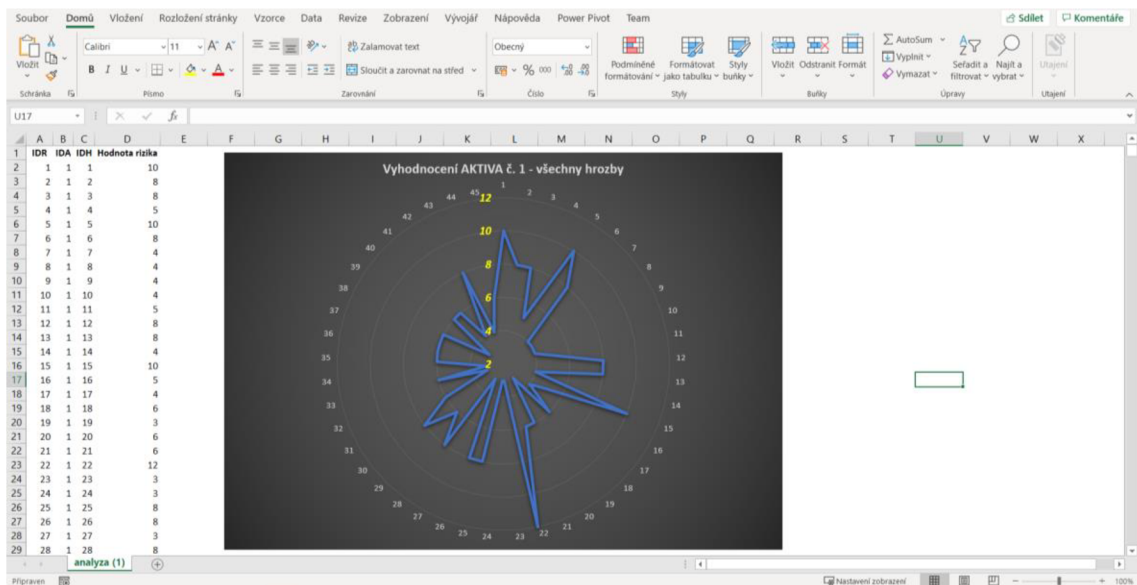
Soubor Domů Vložení Rozložení stránky Vzorce Data Revize Zobrazení Vývojář Nápověda Power Pivot Team

Sdílet Komentáře

Vložit Calibri 11 Zalamovat text Sloučit a zarovnat na střed Obecný Podmíněné formátování Formátovat jako tabulku Styly buňky Vložit Odstranit Formát AutoSum Vyplnit Vymazat Seřadit a filtrovat Najít a vybrat Utajení

Schránka Písmo Zarovnání Číslo Styly Buňky Úpravy Utajení

U17

| | A | B | C | D |
|---|---|---|---|---|
| 1 | IDR | IDA | IDH | Hodnota rizika |
| 2 | 1 | 1 | 1 | 10 |
| 3 | 2 | 1 | 2 | 8 |
| 4 | 3 | 1 | 3 | 8 |
| 5 | 4 | 1 | 4 | 5 |
| 6 | 5 | 1 | 5 | 10 |
| 7 | 6 | 1 | 6 | 8 |
| 8 | 7 | 1 | 7 | 4 |
| 9 | 8 | 1 | 8 | 4 |
| 10 | 9 | 1 | 9 | 4 |
| 11 | 10 | 1 | 10 | 4 |
| 12 | 11 | 1 | 11 | 5 |
| 13 | 12 | 1 | 12 | 8 |
| 14 | 13 | 1 | 13 | 8 |
| 15 | 14 | 1 | 14 | 4 |
| 16 | 15 | 1 | 15 | 10 |
| 17 | 16 | 1 | 16 | 5 |
| 18 | 17 | 1 | 17 | 4 |
| 19 | 18 | 1 | 18 | 6 |
| 20 | 19 | 1 | 19 | 3 |
| 21 | 20 | 1 | 20 | 6 |
| 22 | 21 | 1 | 21 | 6 |
| 23 | 22 | 1 | 22 | 12 |
| 24 | 23 | 1 | 23 | 3 |
| 25 | 24 | 1 | 24 | 3 |
| 26 | 25 | 1 | 25 | 8 |
| 27 | 26 | 1 | 26 | 8 |
| 28 | 27 | 1 | 27 | 3 |
| 29 | 28 | 1 | 28 | 8 |

Vyhodnocení AKTIVA č. 1 - všechny hrozby

1 2 3 4 5 6 7 8 9 10 11 12 13 14 15 16 17 18 19 20 21 22 23 24 25 26 27 28 29 30 31 32 33 34 35 36 37 38 39 40 41 42 43 44 45

12 10 8 6 4 2

analyza (1)

Připraven Nastavení zobrazení 100%